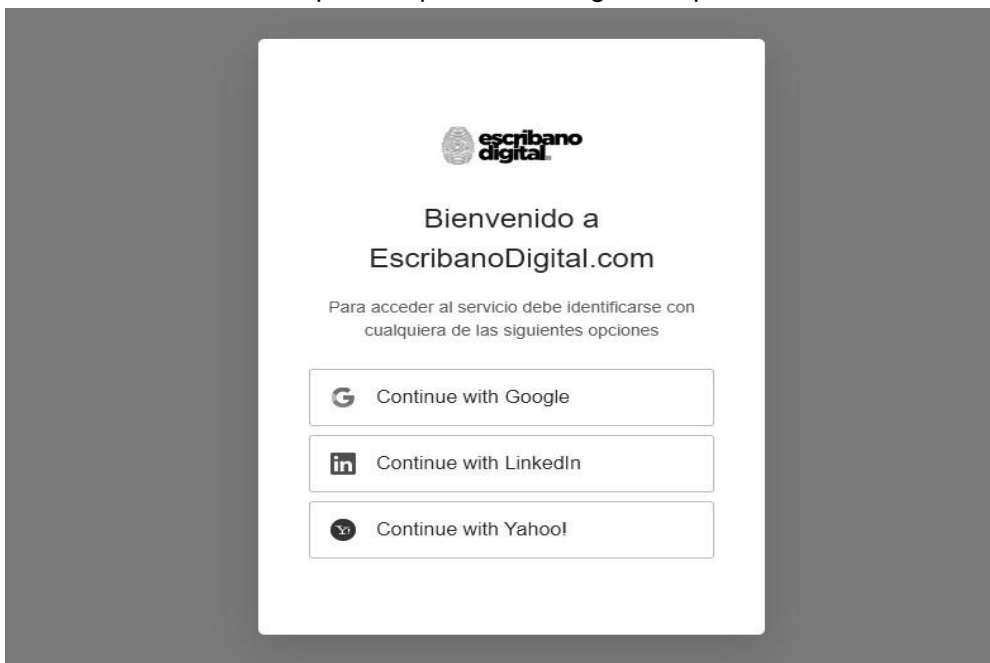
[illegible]

escribano digital

Bienvenido a EscribanoDigital.com

Para acceder al servicio debe identificarse con cualquiera de las siguientes opciones

Continue with Google

Continue with LinkedIn

Continue with Yahoo!